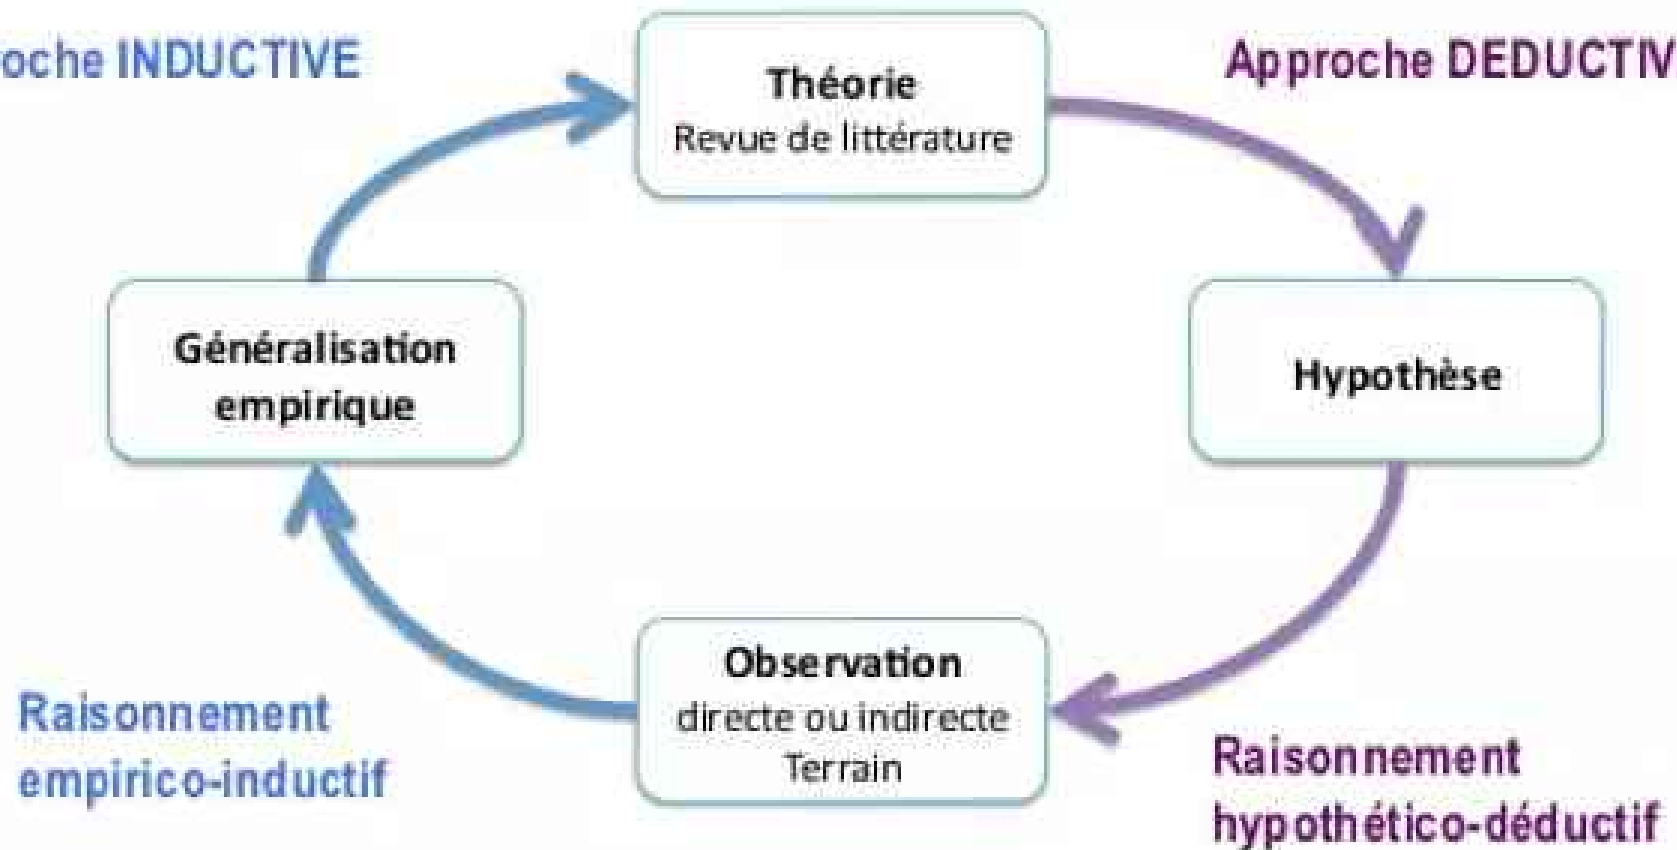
oche INDUCTIVE

Théorie
Revue de littérature

Approche DEDUCTIV

Généralisation empirique

Hypothèse

Observation
directe ou indirecte
Terrain

Raisonnement empirico-inductif

Raisonnement hypothético-déductif